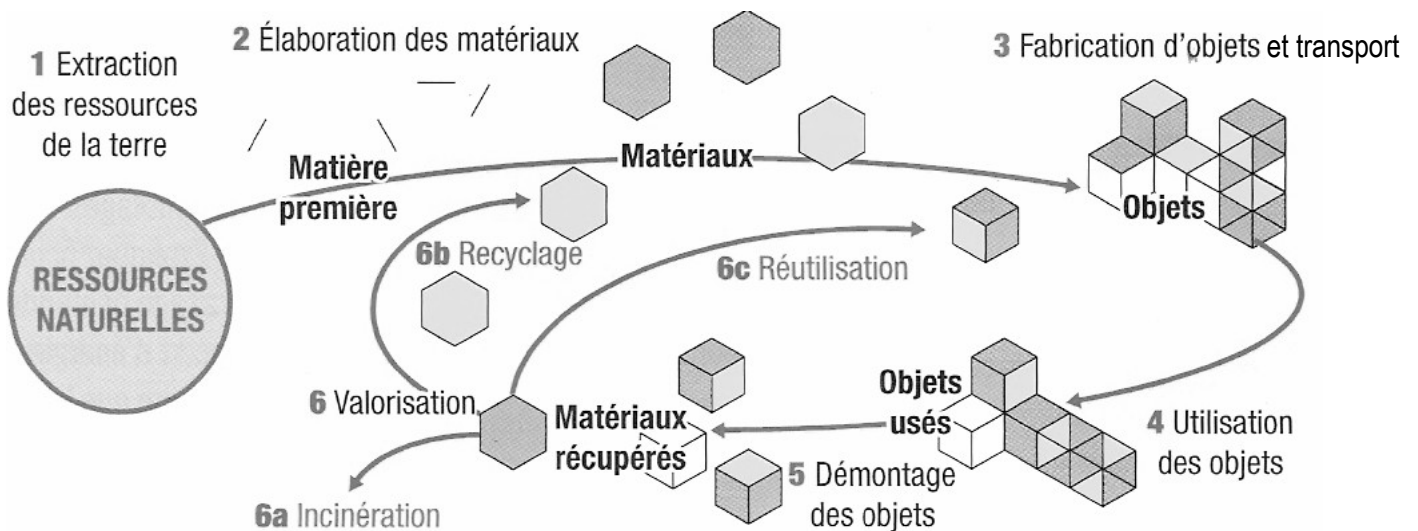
1 Extraction des ressources de la terre

2 Élaboration des matériaux

3 Fabrication d'objets et transport

Matière première

Matériaux

Objets

RESSOURCES NATURELLES

6b Recyclage

6c Réutilisation

6 Valorisation

Matériaux récupérés

Objets usés

4 Utilisation des objets

5 Démontage des objets

6a Incinération